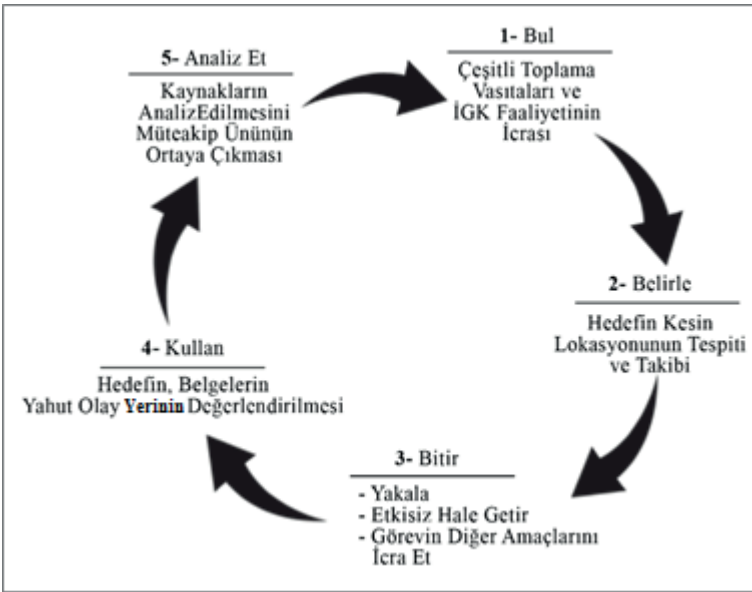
5- Analiz Et

Kaynakların AnalizEdilmesini Müteakip Ününün Ortaya Çıkması

1- Bul

Çeşitli Toplama Vasıtaları ve İGK Faaliyetinin İcrası

2- Belirle

Hedefin Kesin Lokasyonunun Tespiti ve Takibi

3- Bitir

- Yakala
- Etkisiz Hale Getir
- Görevin Diğer Amaçlarını İcra Et

4- Kullan

Hedefin, Belgelerin Yahut Olay Yerinin Değerlendirilmesi